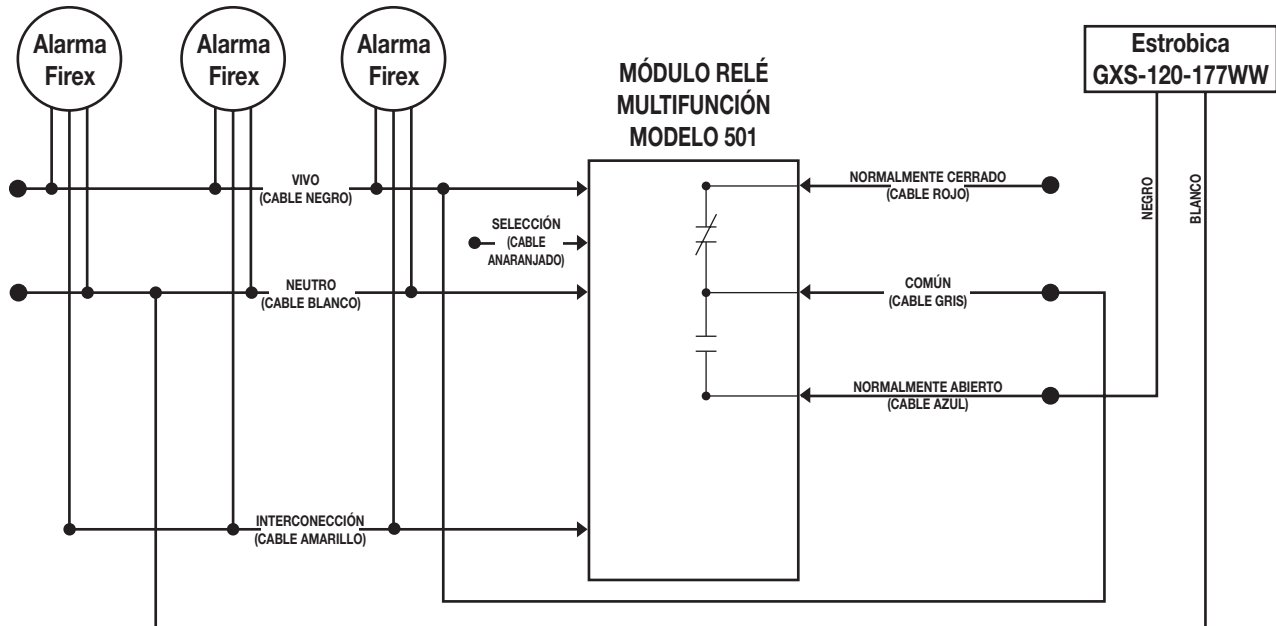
Alarma Firex

Alarma Firex

Alarma Firex

MÓDULO RELÉ MULTIFUNCIÓN MODELO 501

Estrobica GXS-120-177WW

VIVO (CABLE NEGRO)

SELECCIÓN (CABLE ANARANJADO)

NEUTRO (CABLE BLANCO)

INTERCONECCIÓN (CABLE AMARILLO)

NORMALMENTE CERRADO (CABLE ROJO)

COMÚN (CABLE GRIS)

NORMALMENTE ABIERTO (CABLE AZUL)

NEGRO

BLANCO